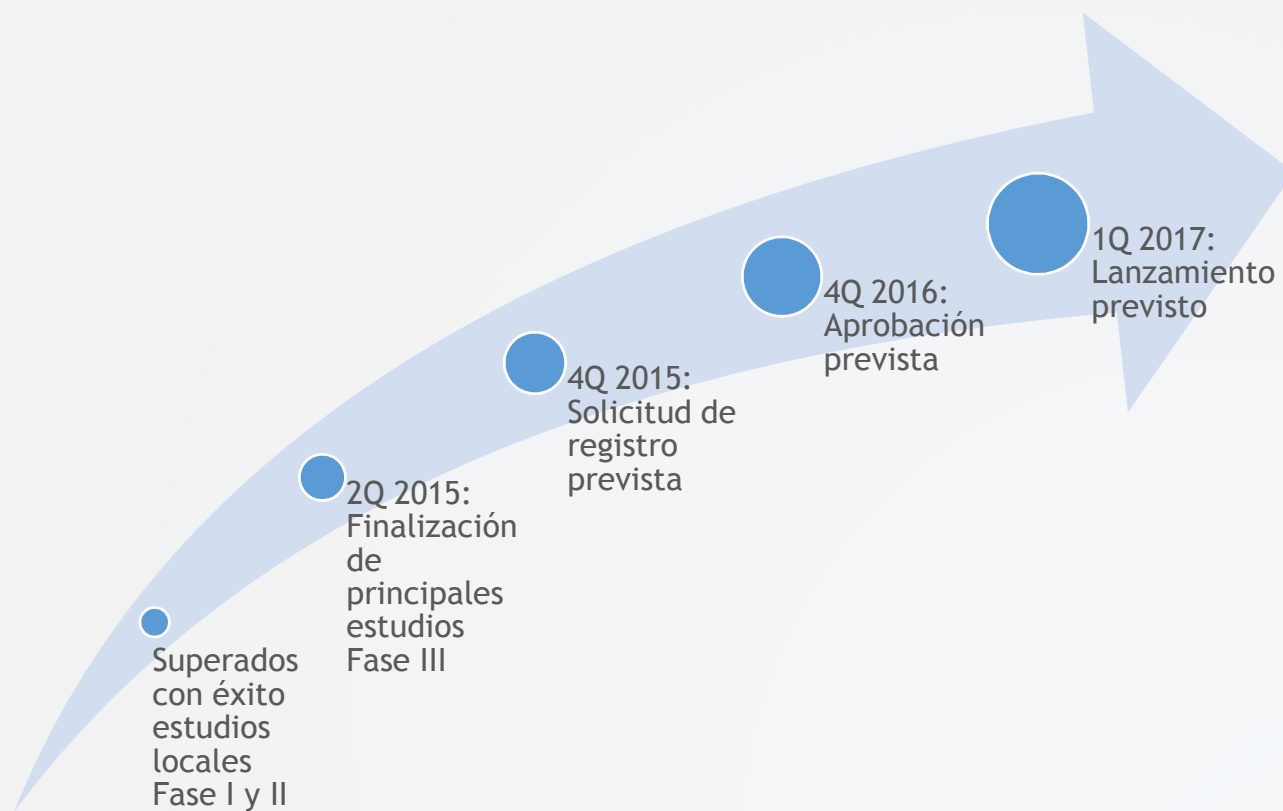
Superados con éxito estudios locales Fase I y II

2Q 2015: Finalización de principales estudios Fase III

4Q 2015: Solicitud de registro prevista

4Q 2016: Aprobación prevista

1Q 2017: Lanzamiento previsto